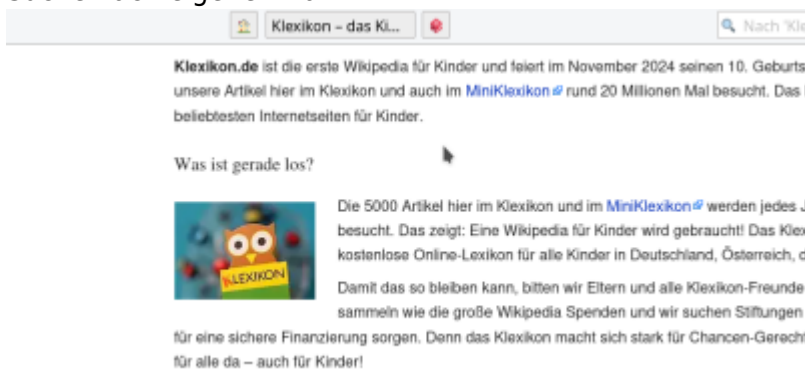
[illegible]

Klexikon – das Ki...

Nach 'Kle

Klexikon.de ist die erste Wikipedia für Kinder und feiert im November 2024 seinen 10. Geburts unsere Artikel hier im Klexikon und auch im MiniKlexikon rund 20 Millionen Mal besucht. Das l beliebtesten Internetseiten für Kinder.

Was ist gerade los?

KLEXIKON

Die 5000 Artikel hier im Klexikon und im MiniKlexikon werden jedes J besucht. Das zeigt: Eine Wikipedia für Kinder wird gebraucht! Das Klex kostenlose Online-Lexikon für alle Kinder in Deutschland, Österreich, d

Damit das so bleiben kann, bitten wir Eltern und alle Klexikon-Freunde sammeln wie die große Wikipedia Spenden und wir suchen Stiftungen für eine sichere Finanzierung sorgen. Denn das Klexikon macht sich stark für Chancen-Gerecht für alle da – auch für Kinder!